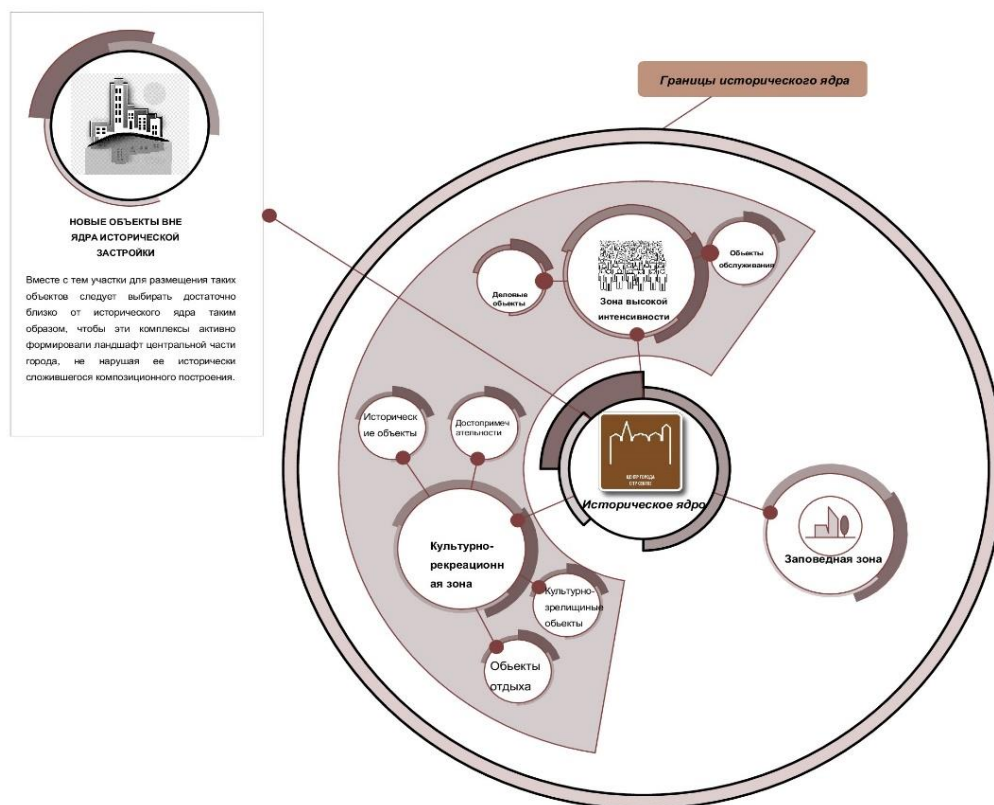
Границы исторического ядра

НОВЫЕ ОБЪЕКТЫ ВНЕ ЯДРА ИСТОРИЧЕСКОЙ ЗАСТРОЙКИ

Вместе с тем участки для размещения таких объектов следует выбирать достаточно близко от исторического ядра таким образом, чтобы эти комплексы активно формировали ландшафт центральной части города, не нарушая ее исторически сложившегося композиционного построения.

Деловые объекты

Зона высокой интенсивности

Объекты обслуживания

Исторические объекты

Достопримечательности

ЦЕНТР ГОРОДА

Историческое ядро

Заповедная зона

Культурно-рекреационная зона

Культурно-зрелищные объекты

Обьекты отдыха